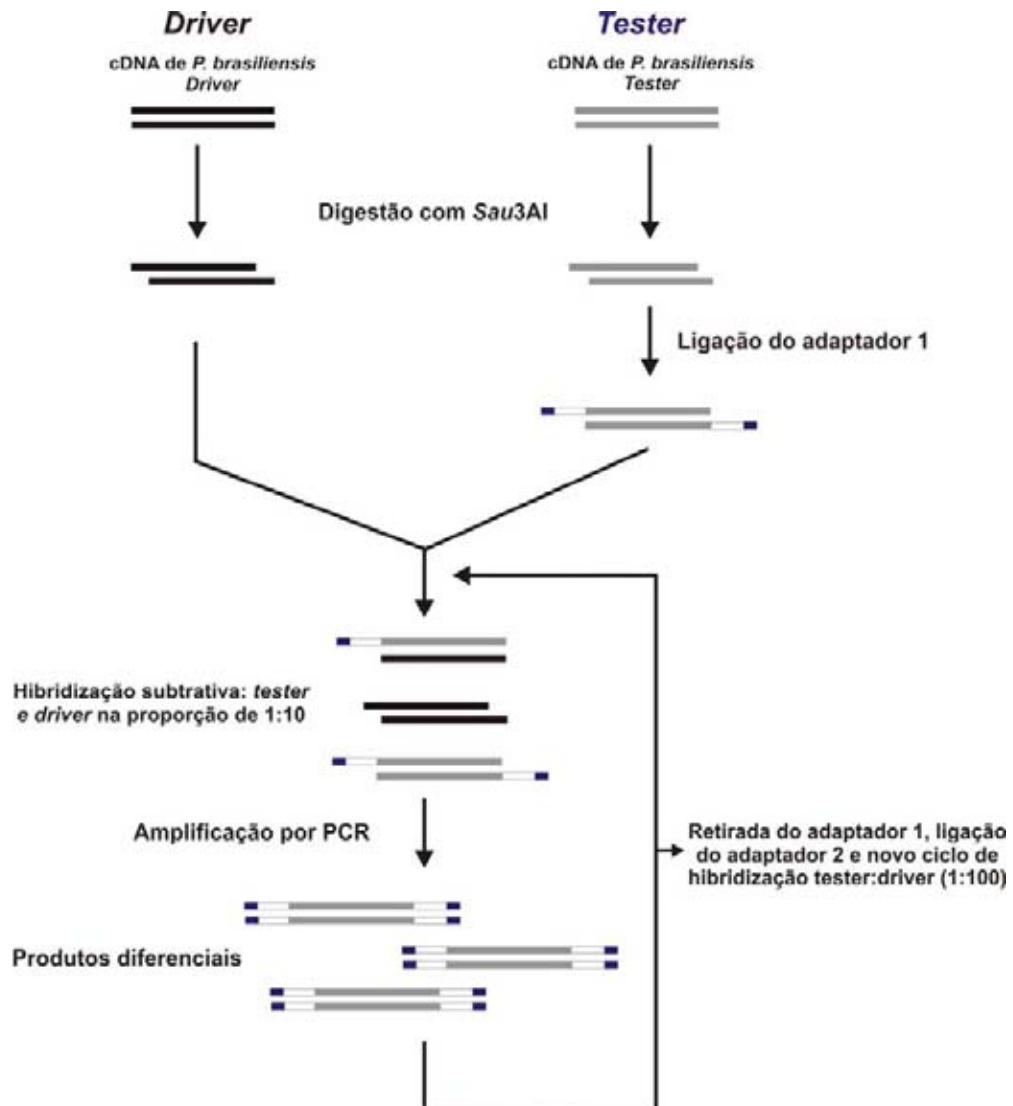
Driver

cDNA de P. brasiliensis Driver

Tester

cDNA de P. brasiliensis Tester

Digestão com Sau3AI

Ligação do adaptador 1

Hibridização subtrativa: tester e driver na proporção de 1:10

Amplificação por PCR

Retirada do adaptador 1, ligação do adaptador 2 e novo ciclo de hibridização tester:driver (1:100)

Produtos diferenciais